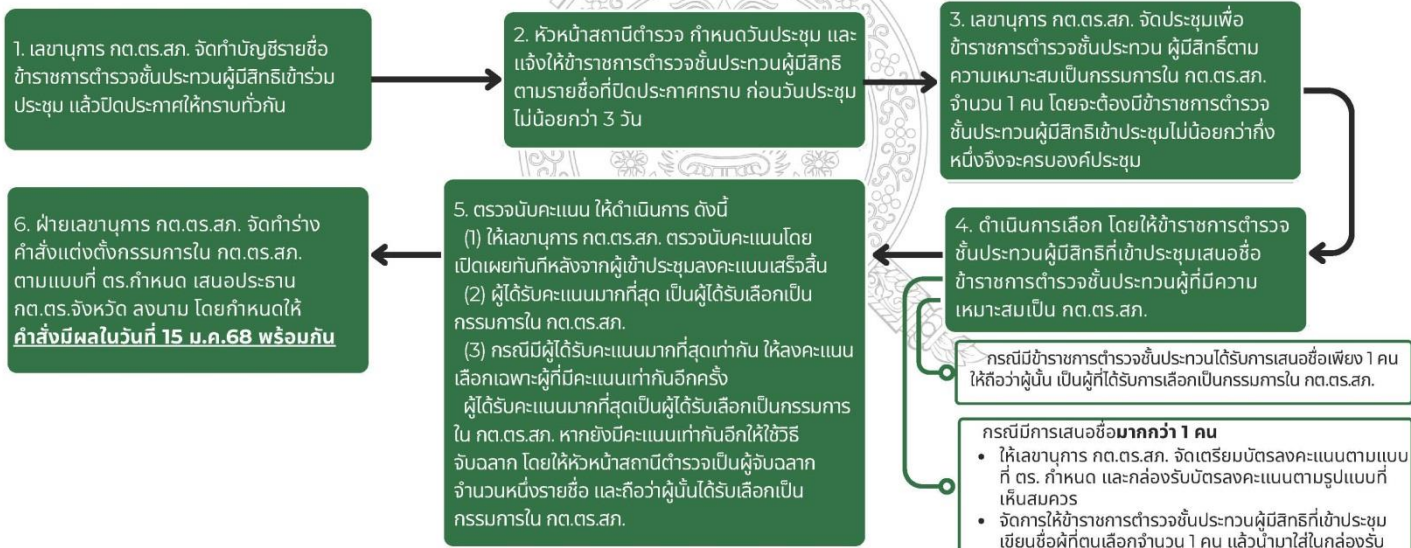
1. เลขานุการ กต.ตร.สภ. จัดทำบัญชีรายชื่อข้าราชการตำรวจชั้นประทวนผู้มีสิทธิเข้าร่วมประชุม แล้วปิดประกาศให้ทราบทั่วกัน

2. หัวหน้าสถานีตำรวจ กำหนดวันประชุม และแจ้งให้ข้าราชการตำรวจชั้นประทวนผู้มีสิทธิตามรายชื่อที่ปิดประกาศทราบ ก่อนวันประชุมไม่น้อยกว่า 3 วัน

3. เลขานุการ กต.ตร.สภ. จัดประชุมเพื่อข้าราชการตำรวจชั้นประทวน ผู้มีสิทธิ์ตามความเหมาะสมเป็นกรรมการใน กต.ตร.สภ. จำนวน 1 คน โดยจะต้องมีข้าราชการตำรวจชั้นประทวนผู้มีสิทธิเข้าประชุมไม่น้อยกว่ากึ่งหนึ่งจึงจะครบองค์ประชุม

4. ดำเนินการเลือก โดยให้ข้าราชการตำรวจชั้นประทวนผู้มีสิทธิที่เข้าประชุมเสนอชื่อข้าราชการตำรวจชั้นประทวนผู้ที่มีความเหมาะสมเป็น กต.ตร.สภ.

กรณีมีข้าราชการตำรวจชั้นประทวนได้รับการเสนอชื่อเพียง 1 คน ให้ถือว่าผู้นั้น เป็นผู้ที่ได้รับการเลือกเป็นกรรมการใน กต.ตร.สภ.

กรณีมีการเสนอชื่อ**มากกว่า 1 คน**
• ให้เลขานุการ กต.ตร.สภ. จัดเตรียมบัตรลงคะแนนตามแบบที่ ตร. กำหนด และกล่องรับบัตรลงคะแนนตามรูปแบบที่เห็นสมควร
• จัดการให้ข้าราชการตำรวจชั้นประทวนผู้มีสิทธิที่เข้าประชุมเขียนชื่อผู้ที่ตนเลือกจำนวน 1 คน แล้วนำมาใส่ในกล่องรับ

5. ตรวจนับคะแนน ให้ดำเนินการ ดังนี้
(1) ให้เลขานุการ กต.ตร.สภ. ตรวจนับคะแนนโดยเปิดเผยทันทีหลังจากผู้เข้าประชุมลงคะแนนเสร็จสิ้น
(2) ผู้ได้รับคะแนนมากที่สุด เป็นผู้ได้รับเลือกเป็นกรรมการใน กต.ตร.สภ.
(3) กรณีมีผู้ได้รับคะแนนมากที่สุดเท่ากัน ให้ลงคะแนนเลือกเฉพาะผู้ที่มีคะแนนเท่ากันอีกครั้ง
ผู้ได้รับคะแนนมากที่สุดเป็นผู้ได้รับเลือกเป็นกรรมการใน กต.ตร.สภ. หากยังมีคะแนนเท่ากันอีกให้ใช้วิธีจับฉลาก โดยให้หัวหน้าสถานีตำรวจเป็นผู้จับฉลากจำนวนหนึ่งรายชื่อ และถือว่าผู้นั้นได้รับเลือกเป็นกรรมการใน กต.ตร.สภ.

6. ฝ่ายเลขานุการ กต.ตร.สภ. จัดทำร่างคำสั่งแต่งตั้งกรรมการใน กต.ตร.สภ. ตามแบบที่ ตร.กำหนด เสนอประธาน กต.ตร.จังหวัด ลงนาม โดยกำหนดให้ **คำสั่งมีผลในวันที่ 15 ม.ค.68 พร้อมกัน**